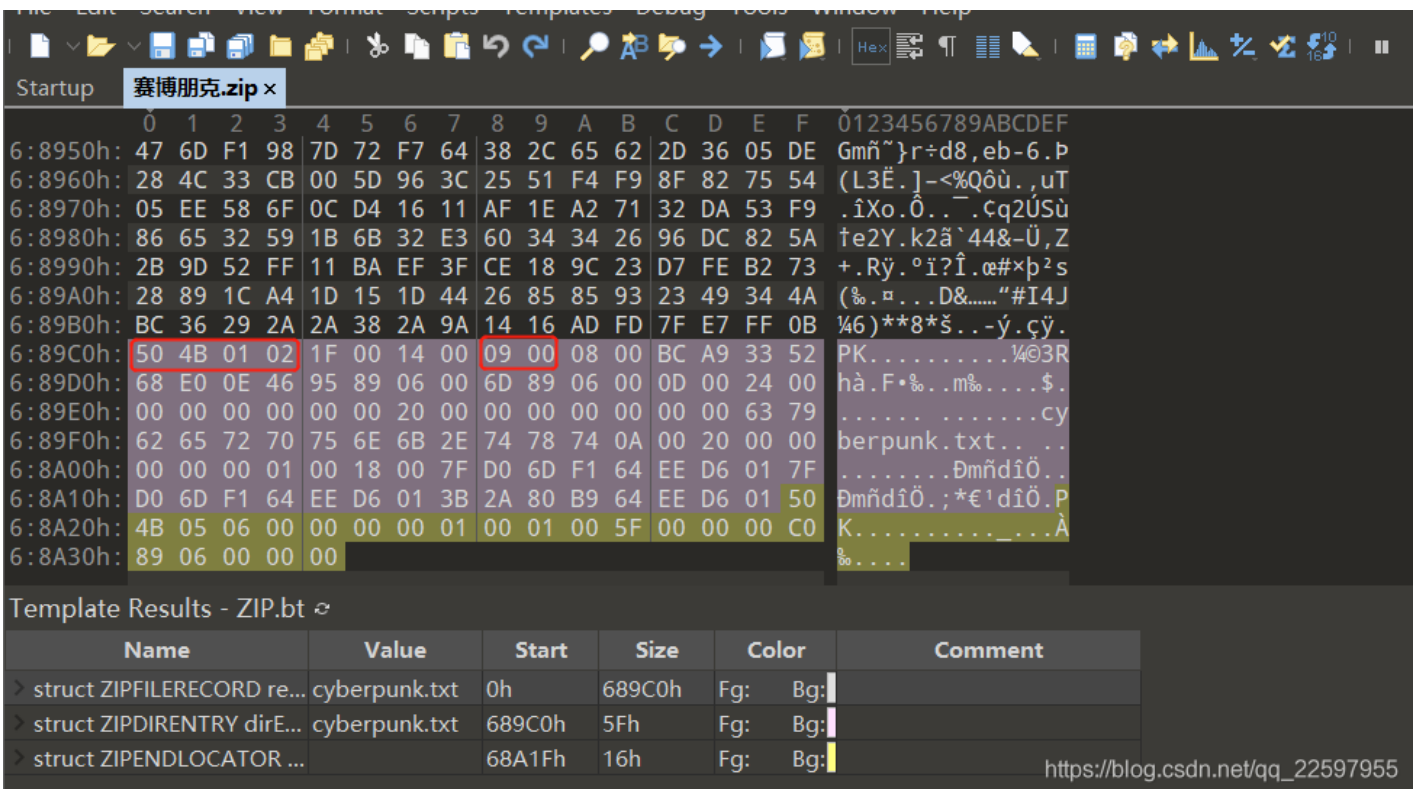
Startup 赛博朋克.zip ×

| | 0 | 1 | 2 | 3 | 4 | 5 | 6 | 7 | 8 | 9 | A | B | C | D | E | F | 0123456789ABCDEF |
|---|---|---|---|---|---|---|---|---|---|---|---|---|---|---|---|---|---|
| 6:8950h: | 47 | 6D | F1 | 98 | 7D | 72 | F7 | 64 | 38 | 2C | 65 | 62 | 2D | 36 | 05 | DE | Gmñ˜}r÷d8,eb-6.Þ |
| 6:8960h: | 28 | 4C | 33 | CB | 00 | 5D | 96 | 3C | 25 | 51 | F4 | F9 | 8F | 82 | 75 | 54 | (L3Ë.]–<%Qôù..uT |
| 6:8970h: | 05 | EE | 58 | 6F | 0C | D4 | 16 | 11 | AF | 1E | A2 | 71 | 32 | DA | 53 | F9 | .îXo.Ô..¯.¢q2ÚSù |
| 6:8980h: | 86 | 65 | 32 | 59 | 1B | 6B | 32 | E3 | 60 | 34 | 34 | 26 | 96 | DC | 82 | 5A | †e2Y.k2ã`44&–Ü,Z |
| 6:8990h: | 2B | 9D | 52 | FF | 11 | BA | EF | 3F | CE | 18 | 9C | 23 | D7 | FE | B2 | 73 | +.Rÿ.ºï?Î.œ#×þ²s |
| 6:89A0h: | 28 | 89 | 1C | A4 | 1D | 15 | 1D | 44 | 26 | 85 | 85 | 93 | 23 | 49 | 34 | 4A | (‰.¤...D&……“#I4J |
| 6:89B0h: | BC | 36 | 29 | 2A | 2A | 38 | 2A | 9A | 14 | 16 | AD | FD | 7F | E7 | FF | 0B | ¼6)**8*š..-ý.çÿ. |
| 6:89C0h: | 50 | 4B | 01 | 02 | 1F | 00 | 14 | 00 | 09 | 00 | 08 | 00 | BC | A9 | 33 | 52 | PK..........¼©3R |
| 6:89D0h: | 68 | E0 | 0E | 46 | 95 | 89 | 06 | 00 | 6D | 89 | 06 | 00 | 0D | 00 | 24 | 00 | hà.F•‰..m‰....$. |
| 6:89E0h: | 00 | 00 | 00 | 00 | 00 | 00 | 20 | 00 | 00 | 00 | 00 | 00 | 00 | 00 | 63 | 79 | ...... .......cy |
| 6:89F0h: | 62 | 65 | 72 | 70 | 75 | 6E | 6B | 2E | 74 | 78 | 74 | 0A | 00 | 20 | 00 | 00 | berpunk.txt.. .. |
| 6:8A00h: | 00 | 00 | 00 | 01 | 00 | 18 | 00 | 7F | D0 | 6D | F1 | 64 | EE | D6 | 01 | 7F | ........ÐmñdîÖ.. |
| 6:8A10h: | D0 | 6D | F1 | 64 | EE | D6 | 01 | 3B | 2A | 80 | B9 | 64 | EE | D6 | 01 | 50 | ÐmñdîÖ.;*€¹dîÖ.P |
| 6:8A20h: | 4B | 05 | 06 | 00 | 00 | 00 | 00 | 01 | 00 | 01 | 00 | 5F | 00 | 00 | 00 | C0 | K.........._...À |
| 6:8A30h: | 89 | 06 | 00 | 00 | 00 | | | | | | | | | | | | ‰.... |

Template Results - ZIP.bt

| Name | Value | Start | Size | Color | Comment |
|---|---|---|---|---|---|
| struct ZIPFILERECORD re... | cyberpunk.txt | 0h | 689C0h | Fg: Bg: | |
| struct ZIPDIRENTRY dirE... | cyberpunk.txt | 689C0h | 5Fh | Fg: Bg: | |
| struct ZIPENDLOCATOR ... | | 68A1Fh | 16h | Fg: Bg: | |

https://blog.csdn.net/qq_22597955